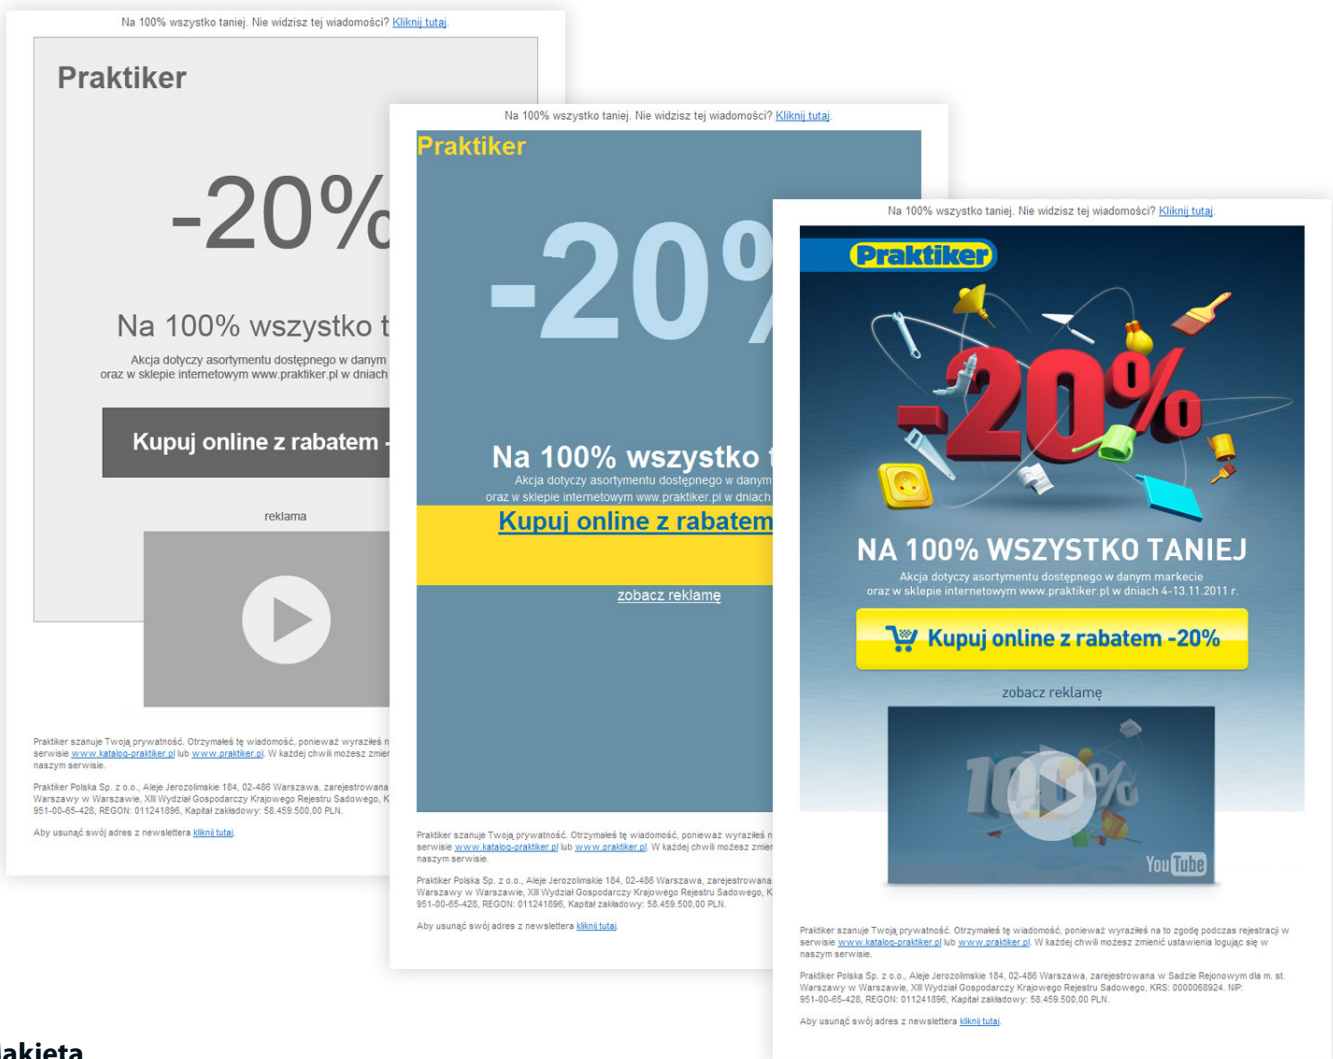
Na 100% wszystko taniej. Nie widzisz tej wiadomości? Kliknij tutaj.

Praktiker

-20%

Na 100% wszystko t

Akcja dotyczy asortymentu dostępnego w danym
oraz w sklepie internetowym www.praktiker.pl w dniach

Kupuj online z rabatem -

reklama

Praktiker szanuje Twoją prywatność. Otrzymałeś tę wiadomość, ponieważ wyraziłeś n serwisie www.katalog-praktiker.pl lub www.praktiker.pl. W każdej chwili możesz zmien naszym serwisie.

Praktiker Polska Sp. z o.o., Aleje Jerozolimskie 184, 02-486 Warszawa, zarejestrowana Warszawy w Warszawie, XIII Wydział Gospodarczy Krajowego Rejestru Sadowego, K 951-00-65-428, REGON: 011241896, Kapitał zakładowy: 58.459.500,00 PLN.

Aby usunąć swój adres z newslettera kliknij tutaj.

Na 100% wszystko taniej. Nie widzisz tej wiadomości? Kliknij tutaj.

Praktiker

-20%

Na 100% wszystko t

Akcja dotyczy asortymentu dostępnego w danym
oraz w sklepie internetowym www.praktiker.pl w dniach

Kupuj online z rabatem

zobacz reklamę

Praktiker szanuje Twoją prywatność. Otrzymałeś tę wiadomość, ponieważ wyraziłeś n serwisie www.katalog-praktiker.pl lub www.praktiker.pl. W każdej chwili możesz zmien naszym serwisie.

Praktiker Polska Sp. z o.o., Aleje Jerozolimskie 184, 02-486 Warszawa, zarejestrowana Warszawy w Warszawie, XIII Wydział Gospodarczy Krajowego Rejestru Sadowego, K 951-00-65-428, REGON: 011241896, Kapitał zakładowy: 58.459.500,00 PLN.

Aby usunąć swój adres z newslettera kliknij tutaj.

Na 100% wszystko taniej. Nie widzisz tej wiadomości? Kliknij tutaj.

Praktiker

-20%

NA 100% WSZYSTKO TANIEJ

Akcja dotyczy asortymentu dostępnego w danym markecie
oraz w sklepie internetowym www.praktiker.pl w dniach 4-13.11.2011 r.

Kupuj online z rabatem -20%

zobacz reklamę

100%

YouTube

Praktiker szanuje Twoją prywatność. Otrzymałeś tę wiadomość, ponieważ wyraziłeś na to zgodę podczas rejestracji w serwisie www.katalog-praktiker.pl lub www.praktiker.pl. W każdej chwili możesz zmienić ustawienia logując się w naszym serwisie.

Praktiker Polska Sp. z o.o., Aleje Jerozolimskie 184, 02-486 Warszawa, zarejestrowana w Sadzie Rejonowym dla m. st. Warszawy w Warszawie, XIII Wydział Gospodarczy Krajowego Rejestru Sadowego, KRS: 0000068924. NIP: 951-00-65-428, REGON: 011241896, Kapitał zakładowy: 58.459.500,00 PLN.

Aby usunąć swój adres z newslettera kliknij tutaj.

akieta